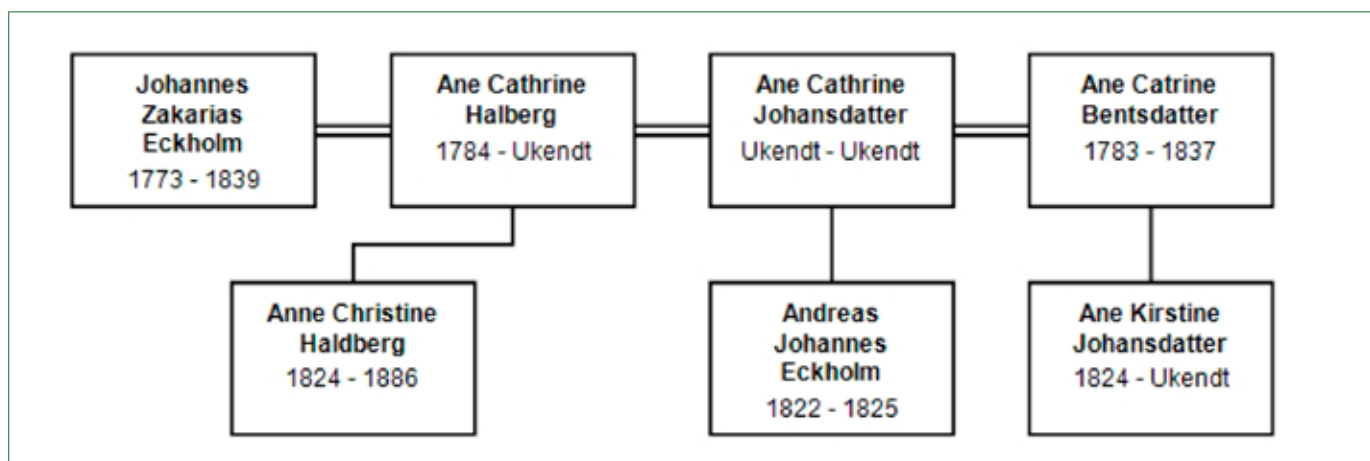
Johannes Zakarias Eckholm
1773 - 1839

Ane Cathrine Halberg
1784 - Ukendt

Ane Cathrine Johansdatter
Ukendt - Ukendt

Ane Catrine Bentsdatter
1783 - 1837

Anne Christine Haldberg
1824 - 1886

Andreas Johannes Eckholm
1822 - 1825

Ane Kirstine Johansdatter
1824 - Ukendt